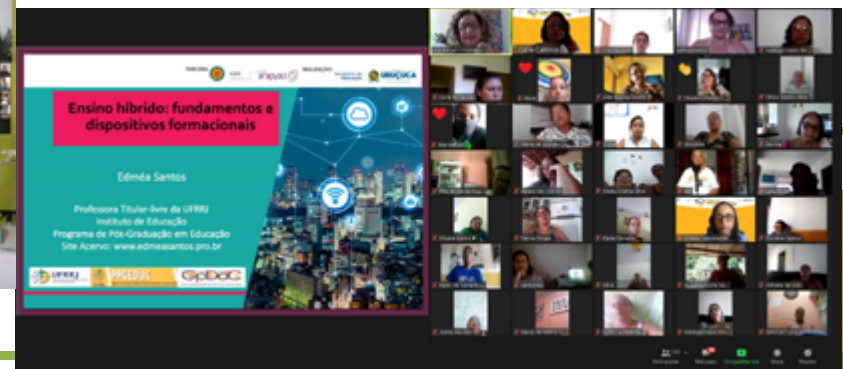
Ensino híbrido: fundamentos e dispositivos formacionais

Edméa Santos

Professora Titular-livre da UFRRJ
Instituto de Educação
Programa de Pós-Graduação em Educação
Site Acervo: www.edmeasantos.pro.br

PARCERIA

REALIZAÇÃO

URUÇUCA

UFRRJ

PPGEDUC

GPDOC